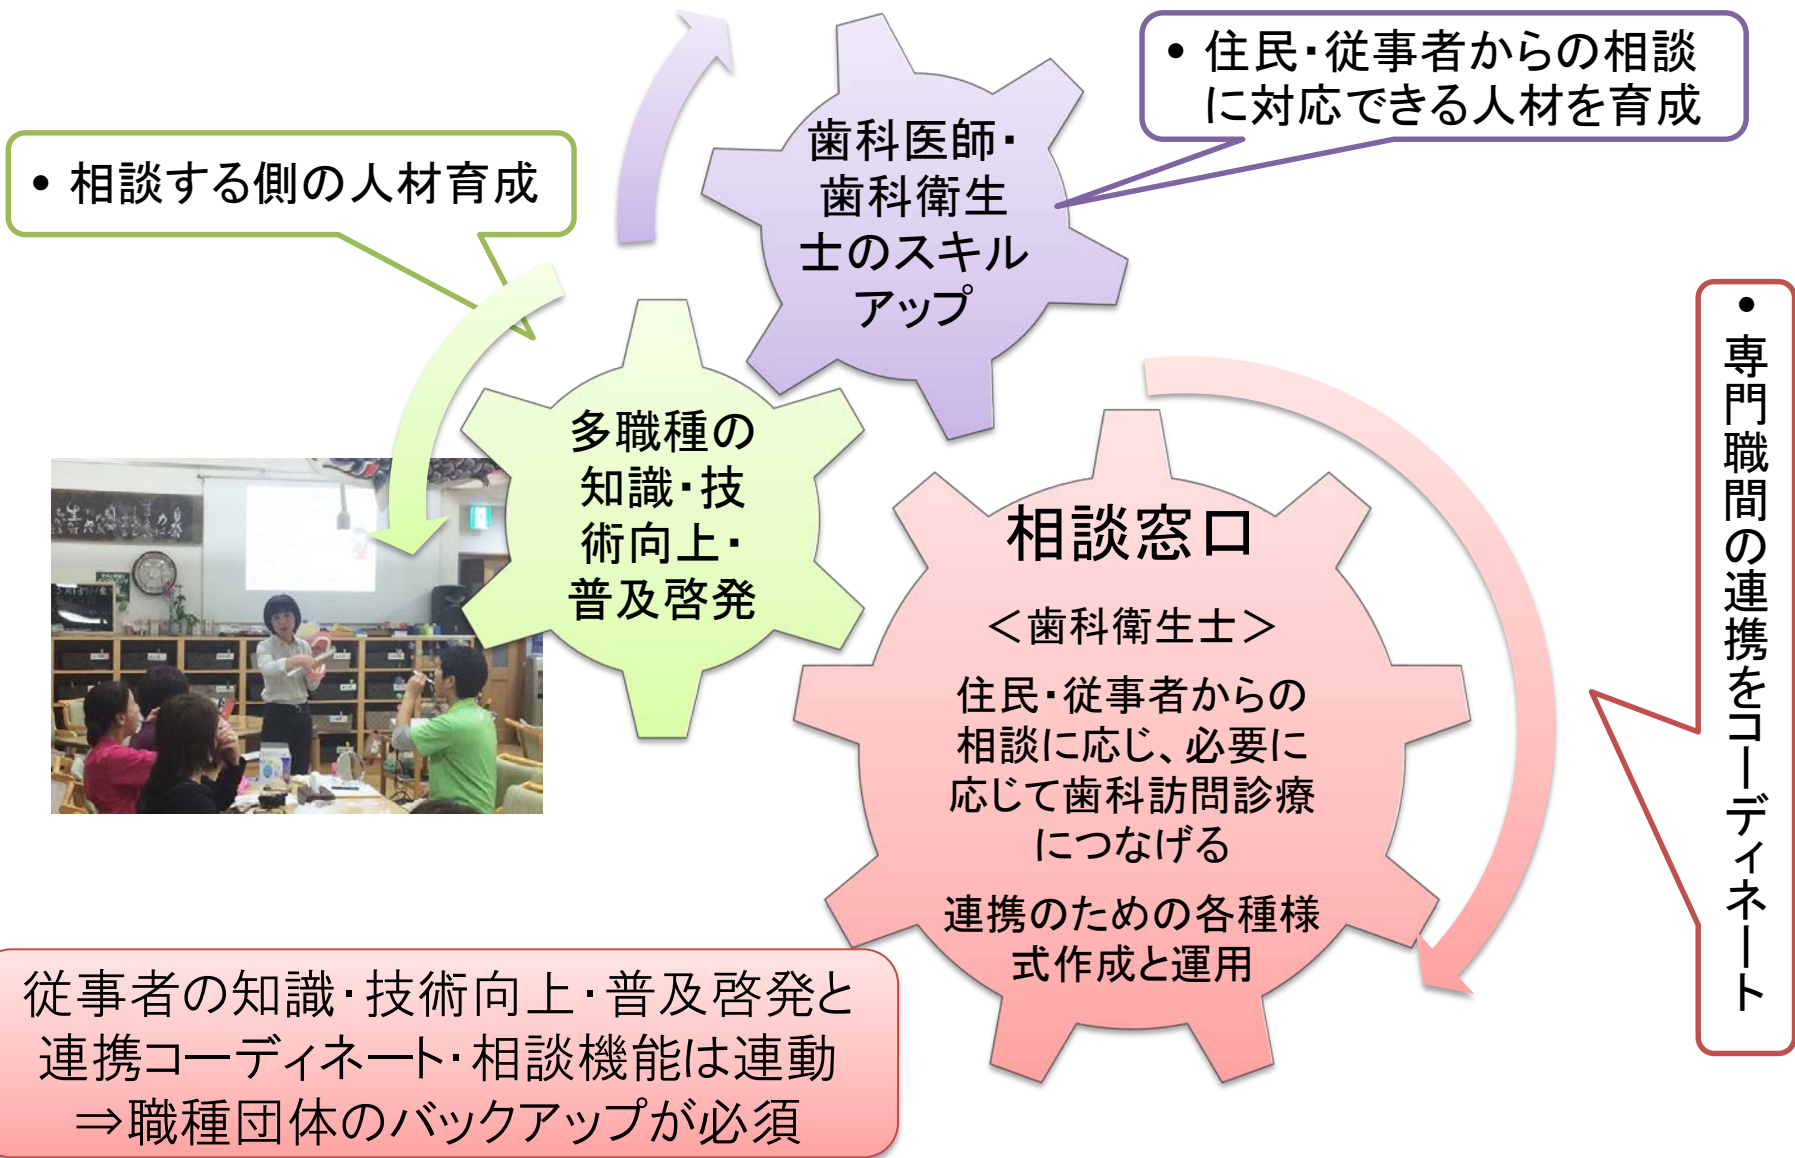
• 住民･従事者からの相談に対応できる人材を育成

• 相談する側の人材育成

歯科医師･歯科衛生士のスキルアップ

多職種の知識･技術向上･普及啓発

相談窓口

＜歯科衛生士＞

住民･従事者からの相談に応じ、必要に応じて歯科訪問診療につなげる

連携のための各種様式作成と運用

• 専門職間の連携をコーディネート

従事者の知識･技術向上･普及啓発と連携コーディネート･相談機能は連動
⇒職種団体のバックアップが必須